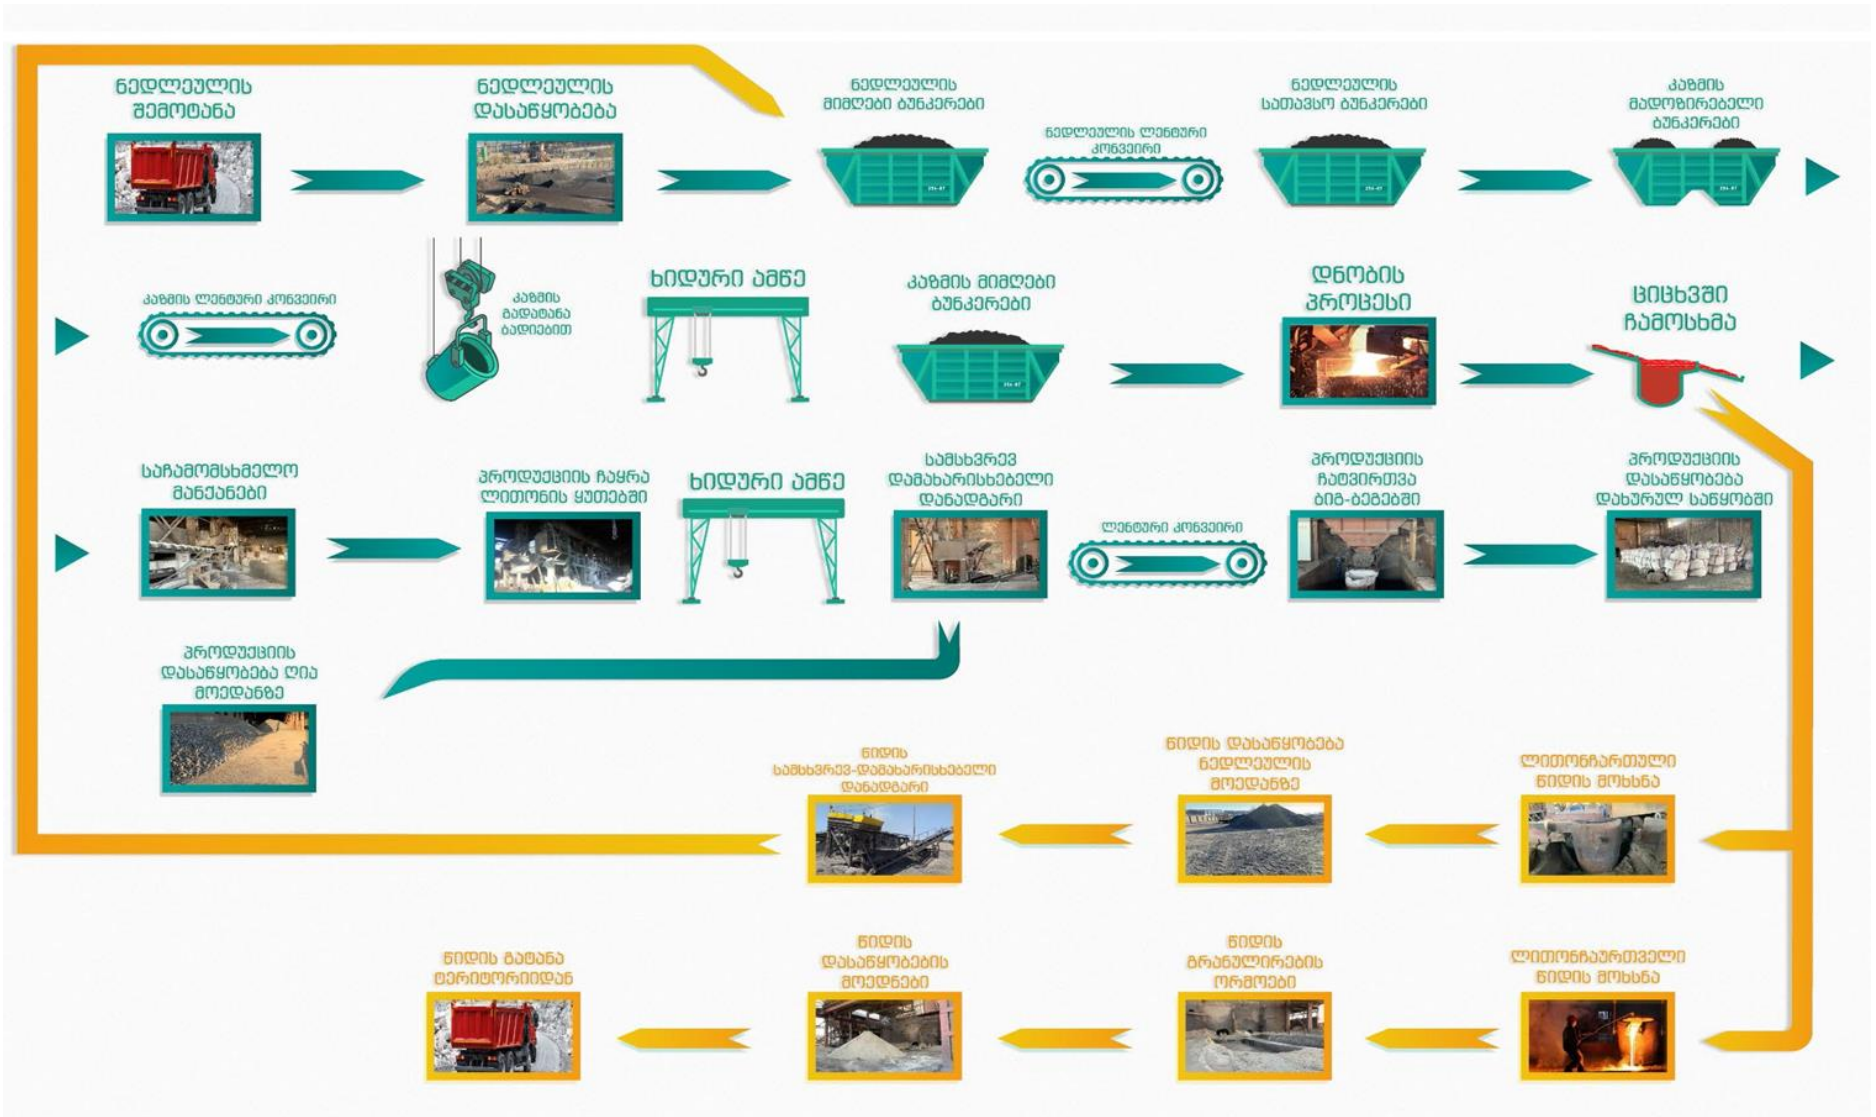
ნედლეულის შემოტანა

ნედლეულის დასაწყობება

ნედლეულის მიმღები ბუნკერები

ნედლეულის ლენტური კონვეირი

ნედლეულის სათავსო ბუნკერები

კაზმის მადოზირებელი ბუნკერები

კაზმის ლენტური კონვეირი

კაზმის გადატანა ბადიებით

ხიდური ამწე

კაზმის მიმღები ბუნკერები

დნობის პროცესი

ციცხვში ჩამოსხმა

საჩამომსხმელო მანქანები

პროდუქციის ჩაყრა ლითონის ყუთებში

ხიდური ამწე

სამსხვრევ დამახარისხებელი დანადგარი

ლენტური კონვეირი

პროდუქციის ჩატვირთვა ბიგ-ბეგებში

პროდუქციის დასაწყობება დახურულ საწყობში

პროდუქციის დასაწყობება ღია მოედანზე

წიდის სამსხვრევ-დამახარისხებელი დანადგარი

წიდის დასაწყობება ნედლეულის მოედანზე

ლითონნარევიანი წიდის მოხსნა

წიდის გატანა ტერიტორიიდან

წიდის დასაწყობების მოედნები

წიდის გრანულირების ორმოები

ლითონჩაურთველი წიდის მოხსნა